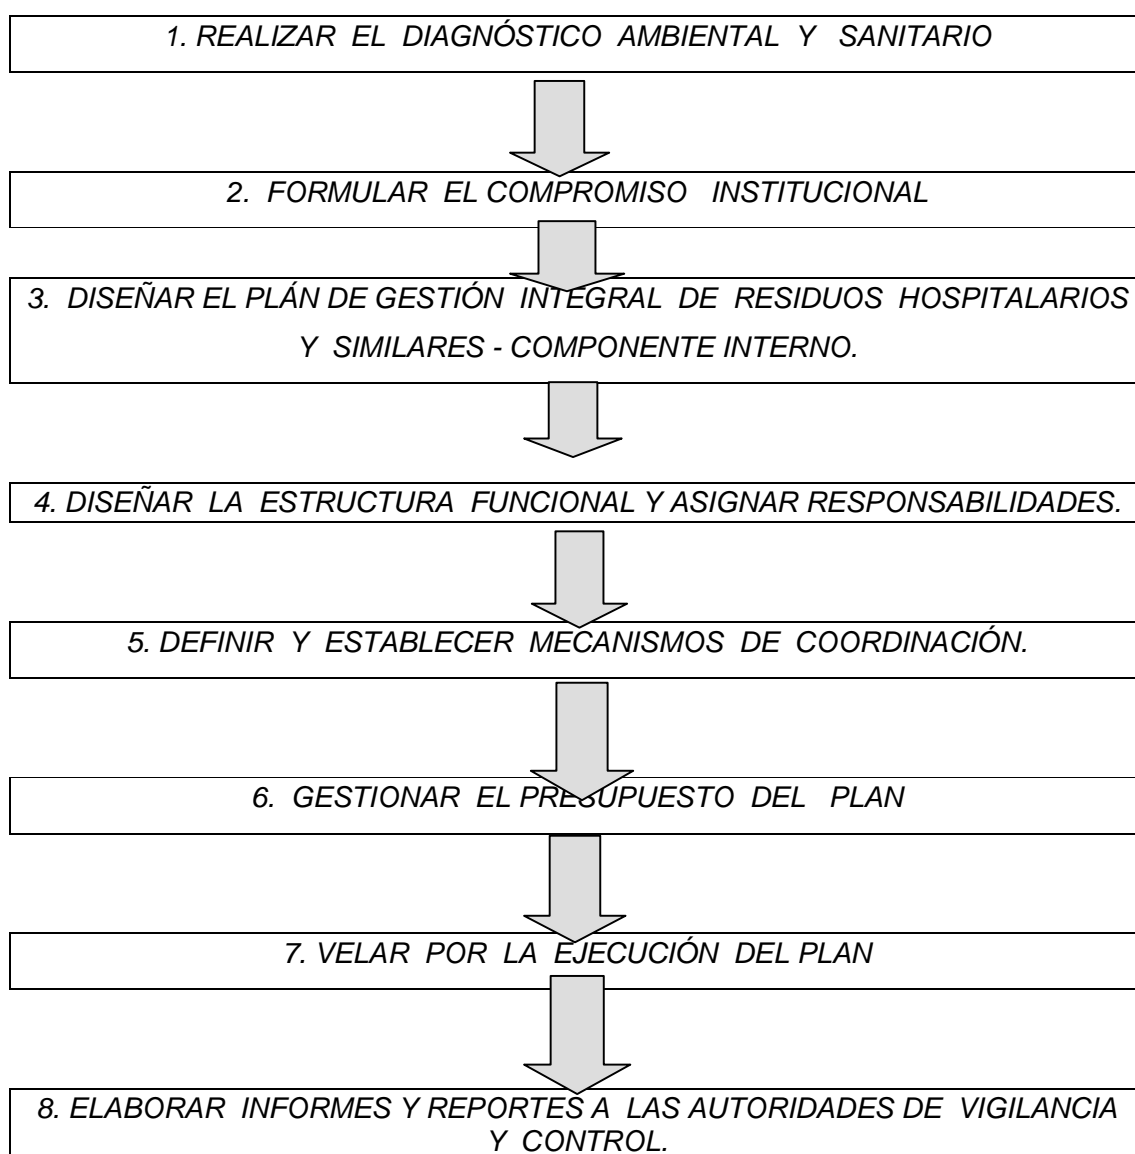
1. REALIZAR EL DIAGNÓSTICO AMBIENTAL Y SANITARIO

2. FORMULAR EL COMPROMISO INSTITUCIONAL

3. DISEÑAR EL PLÁN DE GESTIÓN INTEGRAL DE RESIDUOS HOSPITALARIOS Y SIMILARES - COMPONENTE INTERNO.

4. DISEÑAR LA ESTRUCTURA FUNCIONAL Y ASIGNAR RESPONSABILIDADES.

5. DEFINIR Y ESTABLECER MECANISMOS DE COORDINACIÓN.

6. GESTIONAR EL PRESUPUESTO DEL PLAN

7. VELAR POR LA EJECUCIÓN DEL PLAN

8. ELABORAR INFORMES Y REPORTES A LAS AUTORIDADES DE VIGILANCIA Y CONTROL.